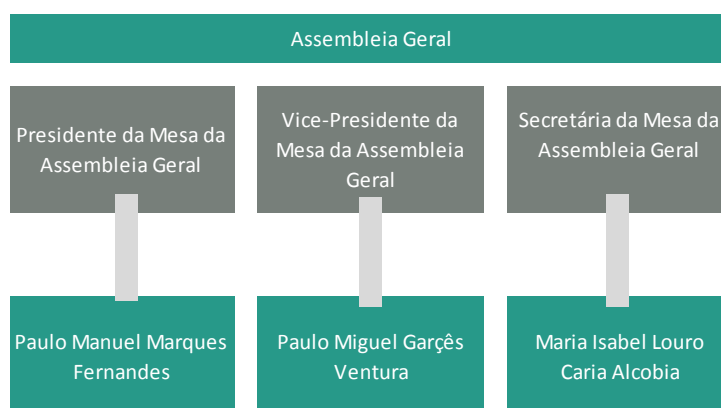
Assembleia Geral

Presidente da Mesa da Assembleia Geral

Vice-Presidente da Mesa da Assembleia Geral

Secretária da Mesa da Assembleia Geral

Paulo Manuel Marques Fernandes

Paulo Miguel Garçês Ventura

Maria Isabel Louro Caria Alcobia